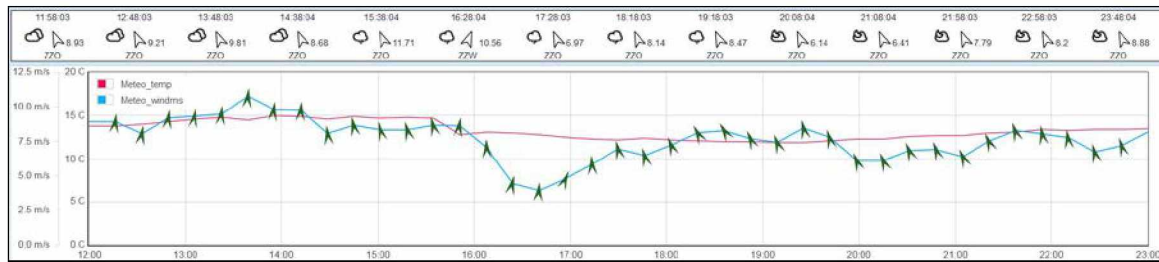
11:58:03 8.93 ZZO
12:48:03 9.21 ZZO
13:48:03 9.81 ZZO
14:38:04 8.68 ZZO
15:38:04 11.71 ZZO
16:28:04 10.56 ZZW
17:28:03 6.97 ZZO
18:18:03 8.14 ZZO
19:18:03 8.47 ZZO
20:08:04 6.14 ZZO
21:08:04 6.41 ZZO
21:58:03 7.79 ZZO
22:58:03 8.2 ZZO
23:48:04 8.88 ZZO

Meteo_temp
Meteo_windms

12.5 m/s 20 C
10.0 m/s 15 C
7.5 m/s 10 C
5.0 m/s
2.5 m/s 5 C
0.0 m/s 0 C

12:00 13:00 14:00 15:00 16:00 17:00 18:00 19:00 20:00 21:00 22:00 23:00